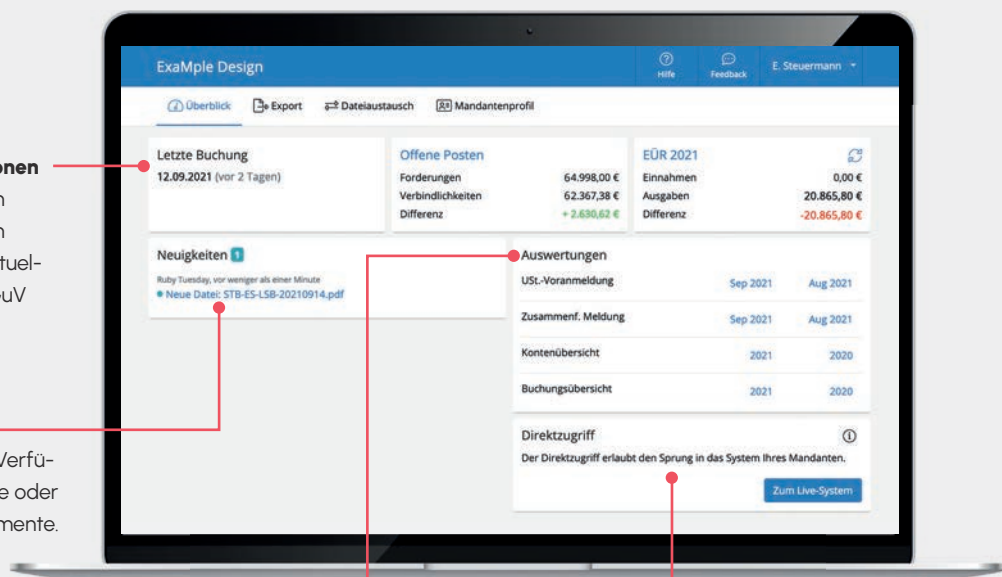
onen
n
n
tuel-
uV

Verfü-
e oder
mente.

ExaMple Design

Hilfe
Feedback
E. Steuermann

Überblick
Export
Dateiaustausch
Mandantenprofil

Letzte Buchung
12.09.2021 (vor 2 Tagen)

Offene Posten
| | |
|---|---|
| Forderungen | 64.998,00 € |
| Verbindlichkeiten | 62.367,38 € |
| Differenz | + 2.630,62 € |

EÜR 2021
| | |
|---|---|
| Einnahmen | 0,00 € |
| Ausgaben | 20.865,80 € |
| Differenz | -20.865,80 € |

Neuigkeiten 1
Ruby Tuesday, vor weniger als einer Minute
Neue Datei: STB-ES-LSB-20210914.pdf

Auswertungen
| | | |
|---|---|---|
| USt.-Voranmeldung | Sep 2021 | Aug 2021 |
| Zusammenf. Meldung | Sep 2021 | Aug 2021 |
| Kontenübersicht | 2021 | 2020 |
| Buchungsübersicht | 2021 | 2020 |

Direktzugriff
Der Direktzugriff erlaubt den Sprung in das System Ihres Mandanten.
Zum Live-System